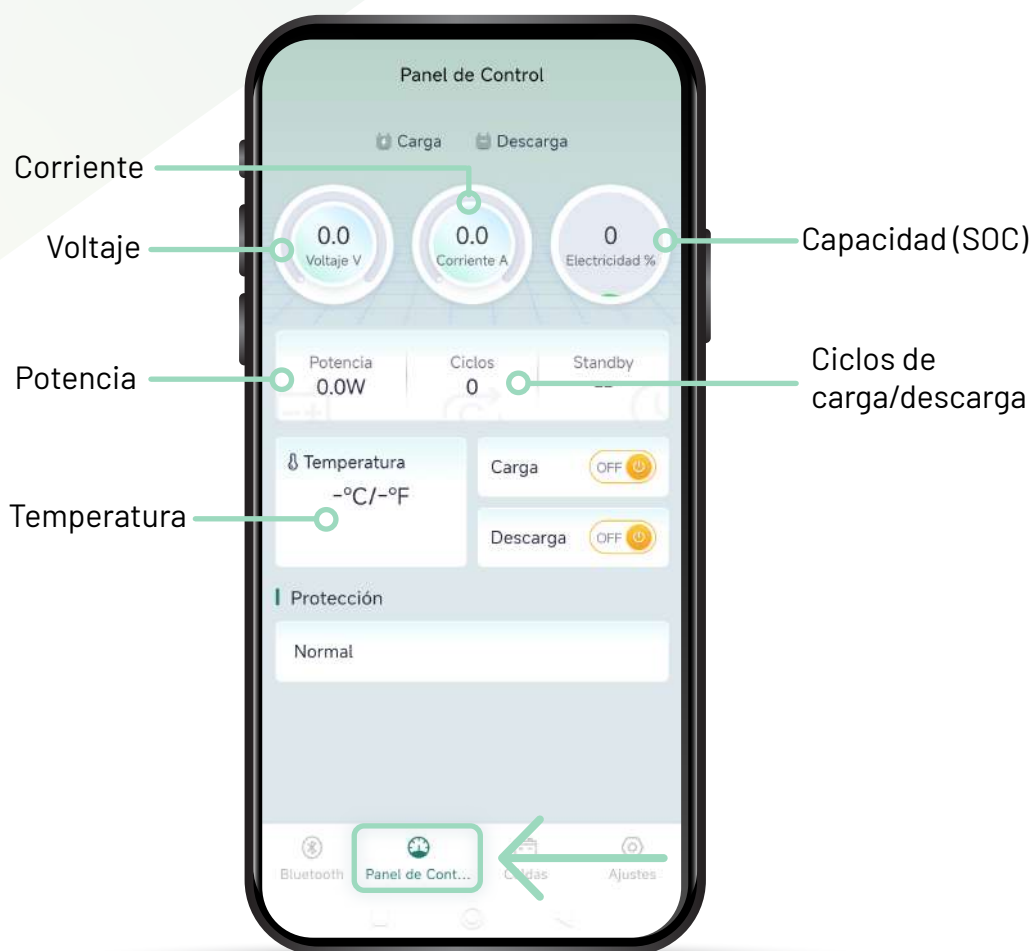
Panel de Control

Carga Descarga

Corriente

Voltaje

0.0
Voltaje V

0.0
Corriente A

0
Electricidad %

Capacidad (SOC)

Potencia

Potencia
0.0W

Ciclos
0

Standby
--

Ciclos de carga/descarga

Temperatura
-°C/-°F

Temperatura

Carga OFF

Descarga OFF

Protección

Normal

Bluetooth
Panel de Cont...
Celdas
Ajustes